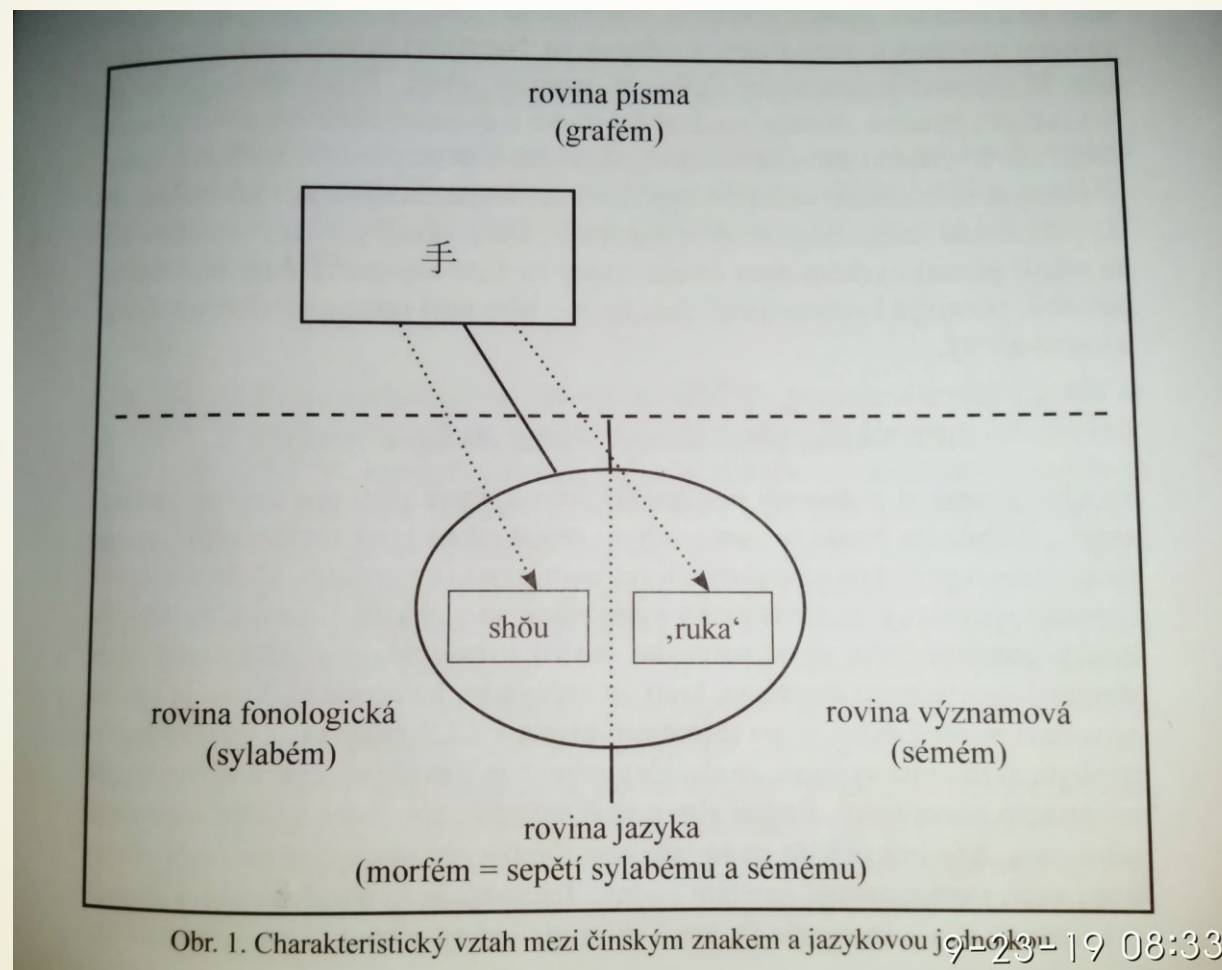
rovina písma
(grafém)

手

shǒu

‚ruka‘

rovina fonologická
(sylabém)

rovina významová
(sémém)

rovina jazyka
(morfém = sepětí sylabému a sémému)

Obr. 1. Charakteristický vztah mezi čínským znakem a jazykovou j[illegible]

9-23-19 08:33